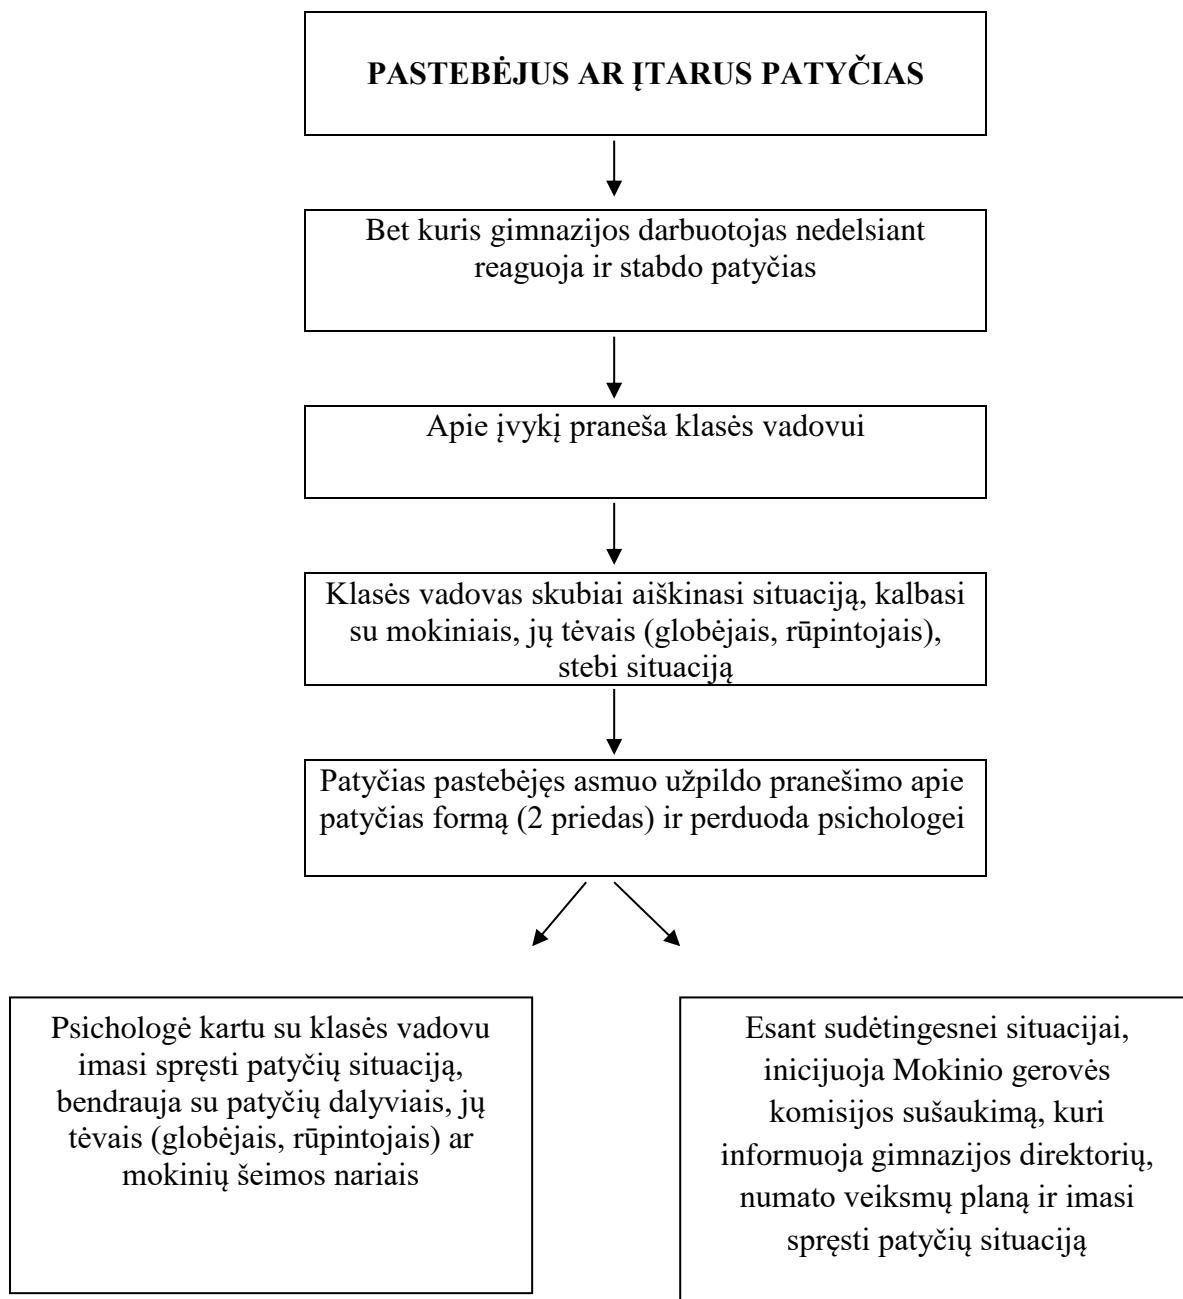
**PASTEBĖJUS AR ĮTARUS PATYČIAS**

Bet kuris gimnazijos darbuotojas nedelsiant reaguoja ir stabdo patyčias

Apie įvykį praneša klasės vadovui

Klasės vadovas skubiai aiškinasi situaciją, kalbasi su mokiniais, jų tėvais (globėjais, rūpintojais), stebi situaciją

Patyčias pastebėjęs asmuo užpildo pranešimo apie patyčias formą (2 priedas) ir perduoda psichologei

Psichologė kartu su klasės vadovu imasi spręsti patyčių situaciją, bendrauja su patyčių dalyviais, jų tėvais (globėjais, rūpintojais) ar mokinių šeimos nariais

Esant sudėtingesnei situacijai, inicijuoja Mokinio gerovės komisijos sušaukimą, kuri informuoja gimnazijos direktorių, numato veiksmų planą ir imasi spręsti patyčių situaciją